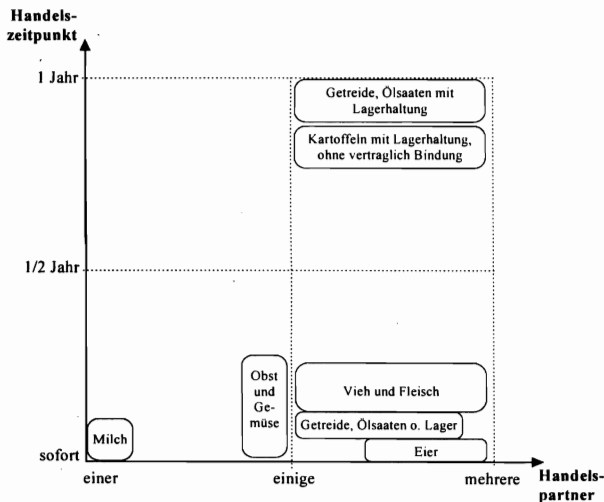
Handelszeitpunkt

1 Jahr

1/2 Jahr

sofort

Getreide, Ölsaaten mit Lagerhaltung

Kartoffeln mit Lagerhaltung, ohne vertraglich Bindung

Obst und Gemüse

Vieh und Fleisch

Getreide, Ölsaaten o. Lager

Eier

Milch

einer

einige

mehrere

Handelspartner